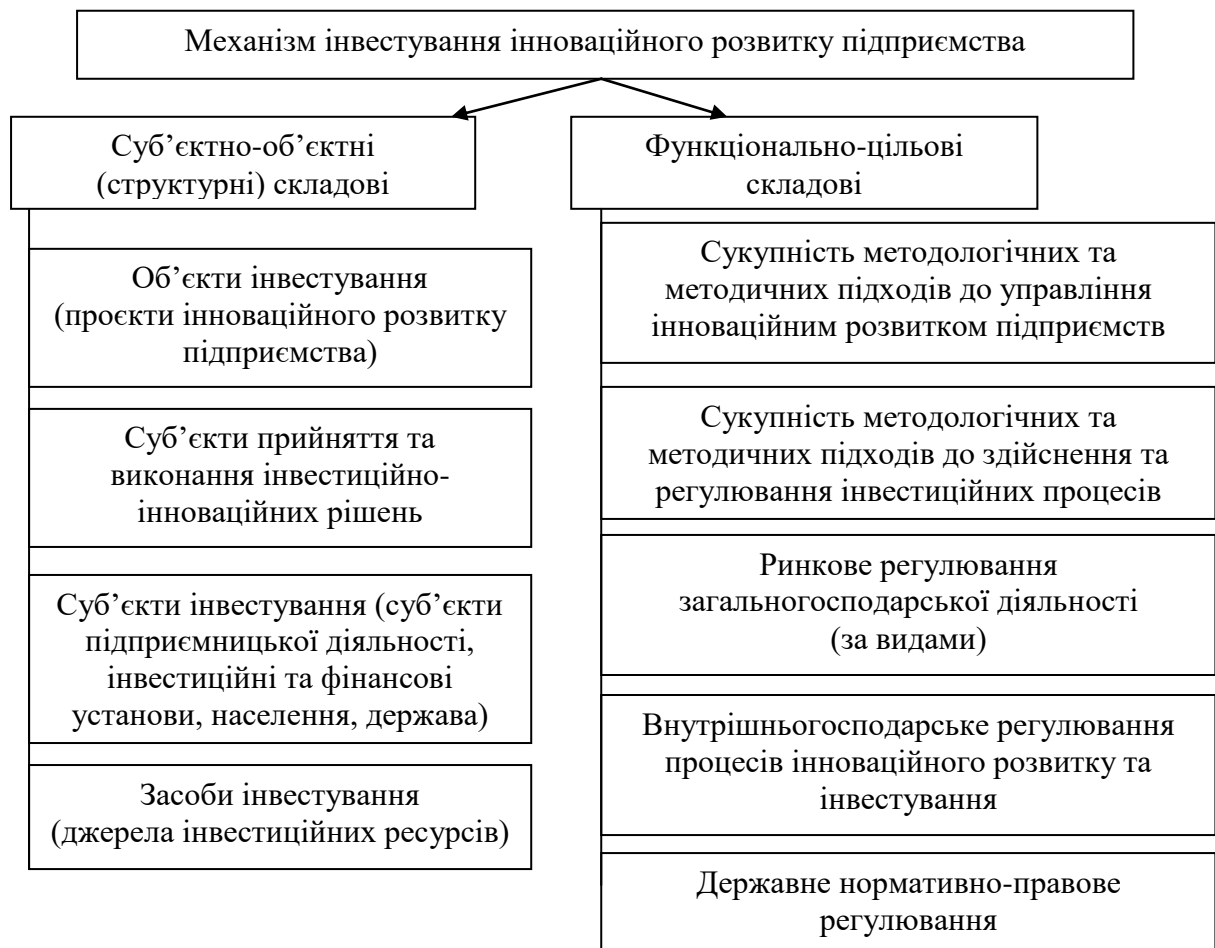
Механізм інвестування інноваційного розвитку підприємства

Суб’єктно-об’єктні (структурні) складові

Об’єкти інвестування (проєкти інноваційного розвитку підприємства)

Суб’єкти прийняття та виконання інвестиційно-інноваційних рішень

Суб’єкти інвестування (суб’єкти підприємницької діяльності, інвестиційні та фінансові установи, населення, держава)

Засоби інвестування (джерела інвестиційних ресурсів)

Функціонально-цільові складові

Сукупність методологічних та методичних підходів до управління інноваційним розвитком підприємств

Сукупність методологічних та методичних підходів до здійснення та регулювання інвестиційних процесів

Ринкове регулювання загальногосподарської діяльності (за видами)

Внутрішньогосподарське регулювання процесів інноваційного розвитку та інвестування

Державне нормативно-правове регулювання